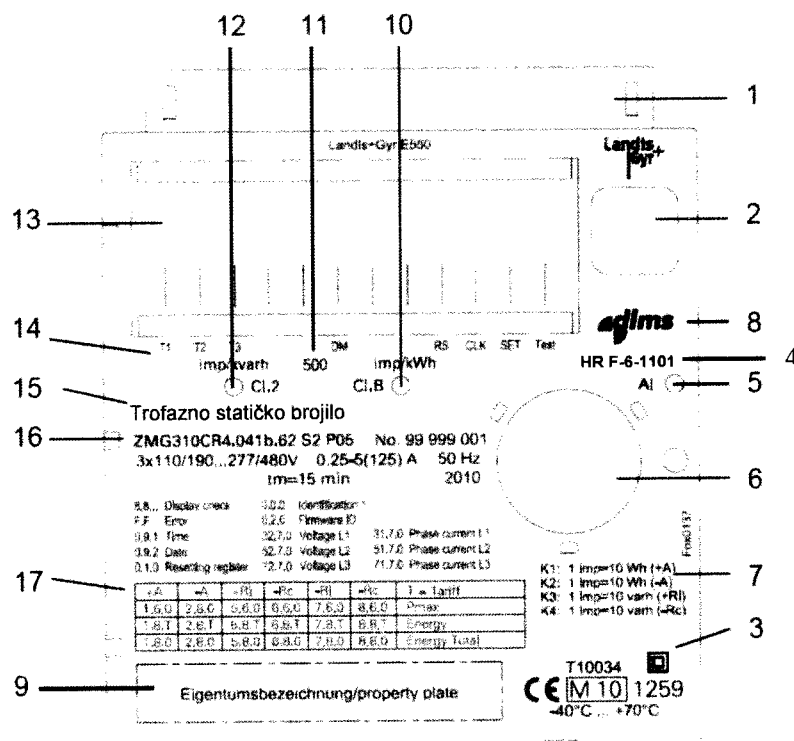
12 11 10

1

Landis+Gyr E550

Landis+Gyr

13

2

adims

8

14

T1 T2 T3 DM RS CLK SET Test

imp/kvarh 500 imp/kWh

HR F-6-1101

4

Cl.2 Cl.B

AI

5

15

Trofazno statičko brojilo

16

ZMG310CR4.041b.62 S2 P05 No. 99 999 001

3x110/190...277/480V 0.25-5(125) A 50 Hz

tm=15 min 2010

6

8.8... Display check
F.F Error
0.9.1 Time
0.9.2 Date
0.1.0 Resetting register

0.0.0 Identification
0.2.0 Firmware ID
32.7.0 Voltage L1
52.7.0 Voltage L2
72.7.0 Voltage L3

31.7.0 Phase current L1
51.7.0 Phase current L2
71.7.0 Phase current L3

17

| +A | -A | +Ri | -Rc | -Ri | +Rc | T = Tariff |
|---|---|---|---|---|---|---|
| 1.6.0 | 2.6.0 | 5.6.0 | 6.6.0 | 7.6.0 | 8.6.0 | Pmax |
| 1.8.T | 2.8.T | 5.8.T | 6.8.T | 7.8.T | 8.8.T | Energy |
| 1.8.0 | 2.8.0 | 5.8.0 | 6.8.0 | 7.8.0 | 8.8.0 | Energy Total |

K1: 1 imp=10 Wh (+A)
K2: 1 imp=10 Wh (-A)
K3: 1 imp=10 varh (+Ri)
K4: 1 imp=10 varh (-Rc)

7

3

T10034

9

Eigentumsbezeichnung/property plate

CE M 10 1259

-40°C ... +70°C